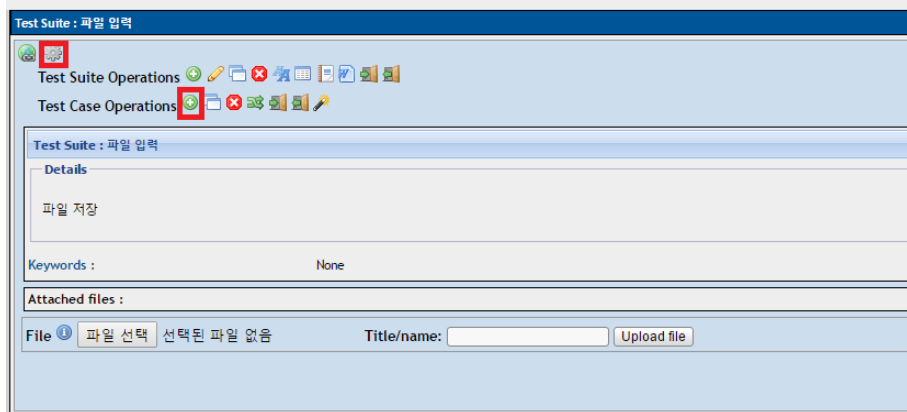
Test Suite : 파일 입력

Test Suite Operations

Test Case Operations

Test Suite : 파일 입력

Details

파일 저장

Keywords : None

Attached files :

File 파일 선택 선택된 파일 없음 Title/name: Upload file